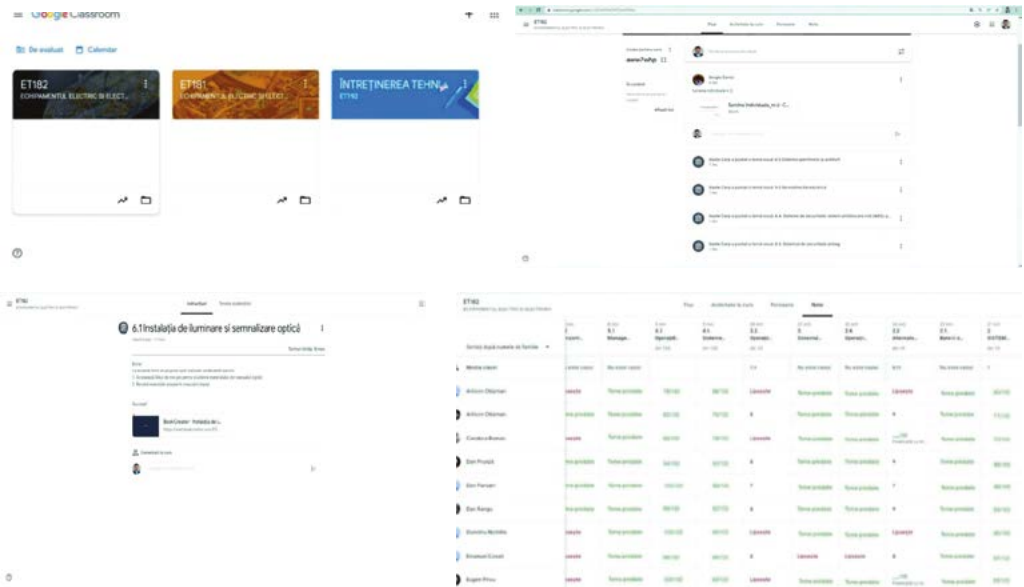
Google Classroom

De evaluat Calendar

ET182
ECHIPAMENTUL ELECTRIC ȘI ELECT...

ET181
ECHIPAMENTUL ELECTRIC ȘI ELECT...

ÎNTREȚINEREA TEHN...
ET182

ET182

Flux Activitatea la curs Persoane Note

aunx7whp

Tema_individuala_nr.6 - C...

6.1 Instalația de iluminare și semnalizare optică

Instrucțiuni Teme elaborate

Sortați după numele de familie

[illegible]